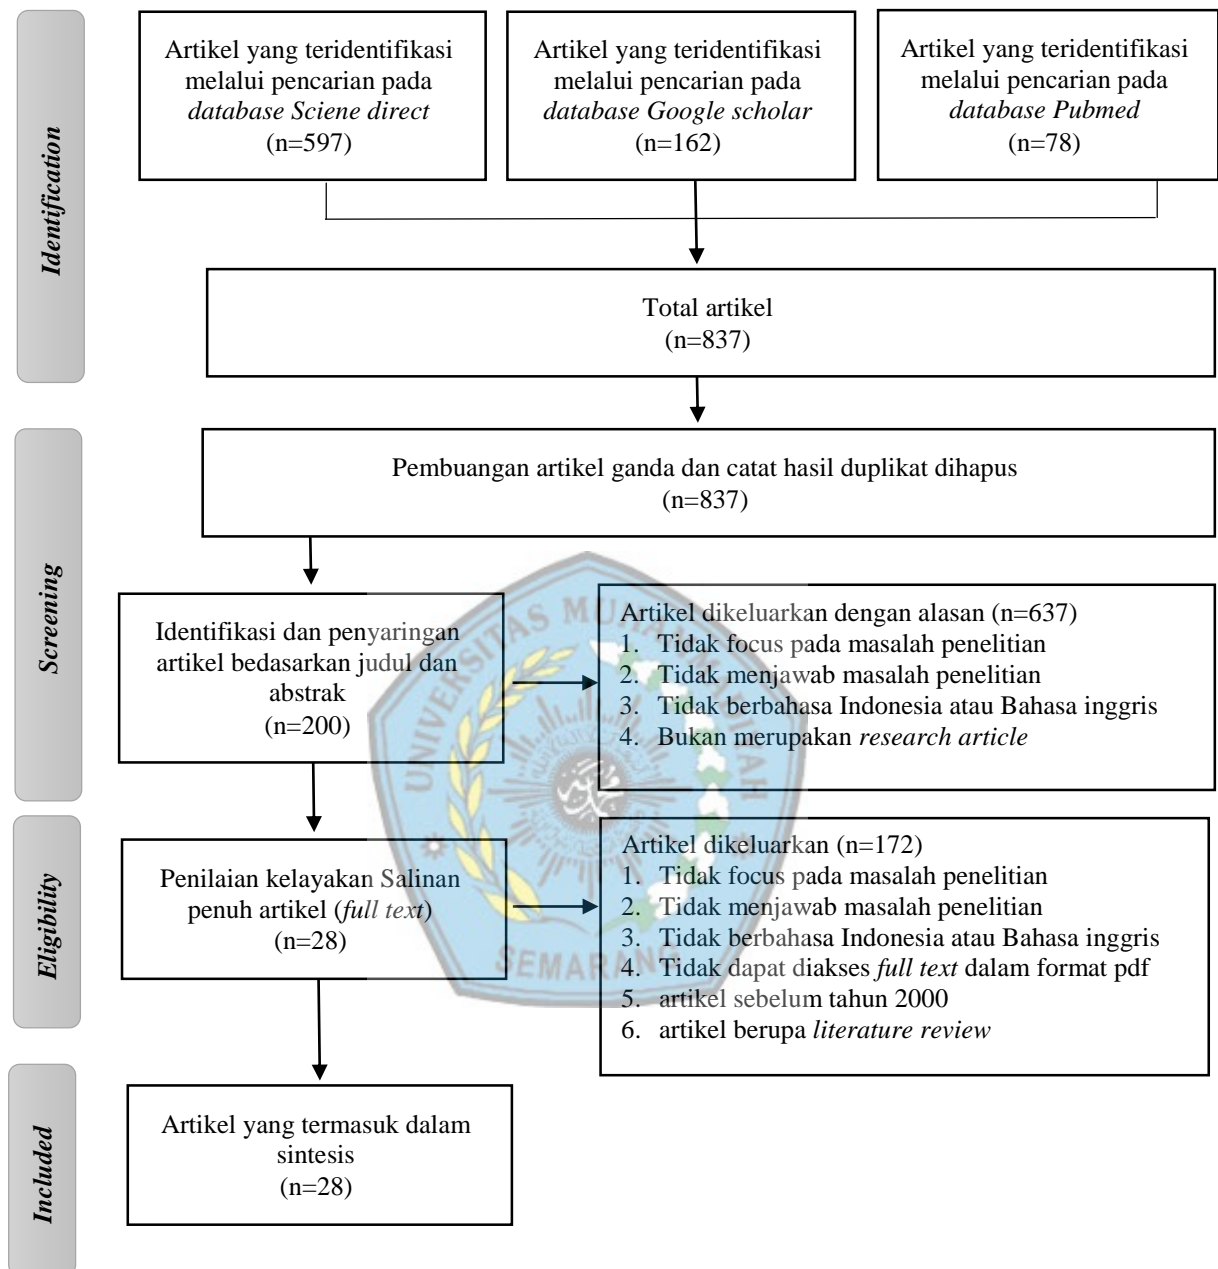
Identification

Artikel yang teridentifikasi melalui pencarian pada *database Sciene direct* (n=597)

Artikel yang teridentifikasi melalui pencarian pada *database Google scholar* (n=162)

Artikel yang teridentifikasi melalui pencarian pada *database Pubmed* (n=78)

Total artikel (n=837)

Screening

Pembuangan artikel ganda dan catat hasil duplikat dihapus (n=837)

Identifikasi dan penyaringan artikel bedasarkan judul dan abstrak (n=200)

Artikel dikeluarkan dengan alasan (n=637)
1. Tidak focus pada masalah penelitian
2. Tidak menjawab masalah penelitian
3. Tidak berbahasa Indonesia atau Bahasa inggris
4. Bukan merupakan *research article*

Eligibility

Penilaian kelayakan Salinan penuh artikel (*full text*) (n=28)

Artikel dikeluarkan (n=172)
1. Tidak focus pada masalah penelitian
2. Tidak menjawab masalah penelitian
3. Tidak berbahasa Indonesia atau Bahasa inggris
4. Tidak dapat diakses *full text* dalam format pdf
5. artikel sebelum tahun 2000
6. artikel berupa *literature review*

Included

Artikel yang termasuk dalam sintesis (n=28)

SEMARANG